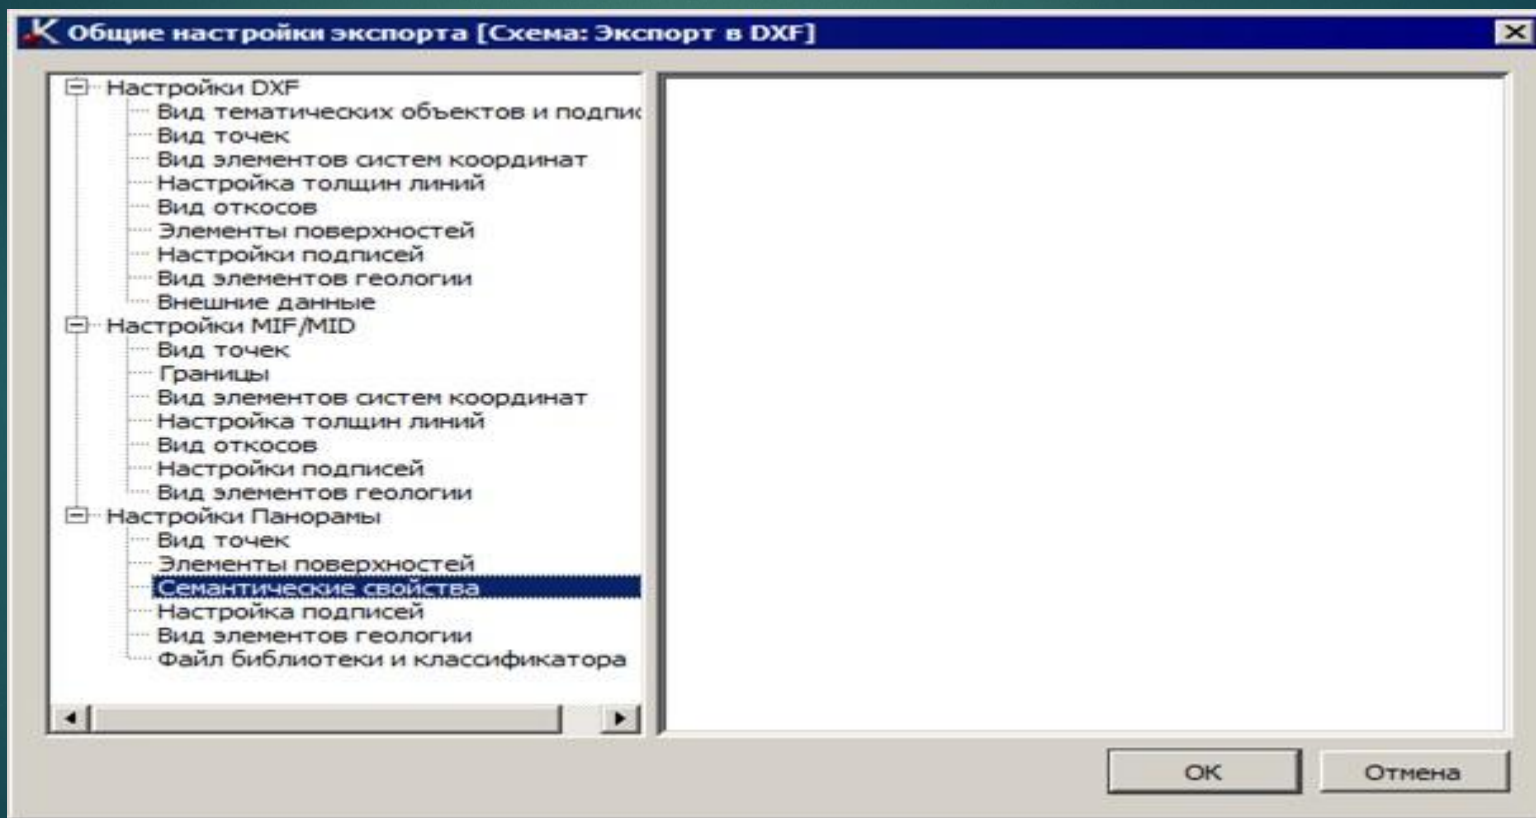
Общие настройки экспорта [Схема: Экспорт в DXF]

Настройки DXF
Вид тематических объектов и подпис
Вид точек
Вид элементов систем координат
Настройка толщин линий
Вид откосов
Элементы поверхностей
Настройки подписей
Вид элементов геологии
Внешние данные
Настройки MIF/MID
Вид точек
Границы
Вид элементов систем координат
Настройка толщин линий
Вид откосов
Настройки подписей
Вид элементов геологии
Настройки Панорамы
Вид точек
Элементы поверхностей
Семантические свойства
Настройка подписей
Вид элементов геологии
Файл библиотеки и классификатора

OK
Отмена